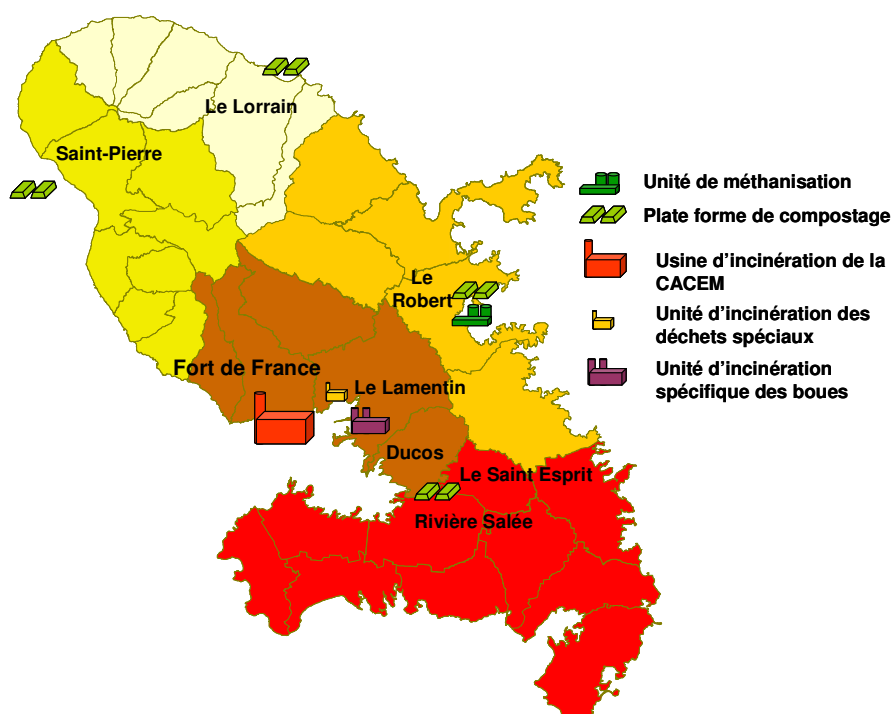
Le Lorrain

Saint-Pierre

Le Robert

Fort de France

Le Lamentin

Ducos

Le Saint Esprit

Rivière Salée

Unité de méthanisation

Plate forme de compostage

Usine d'incinération de la CACEM

Unité d'incinération des déchets spéciaux

Unité d'incinération spécifique des boues